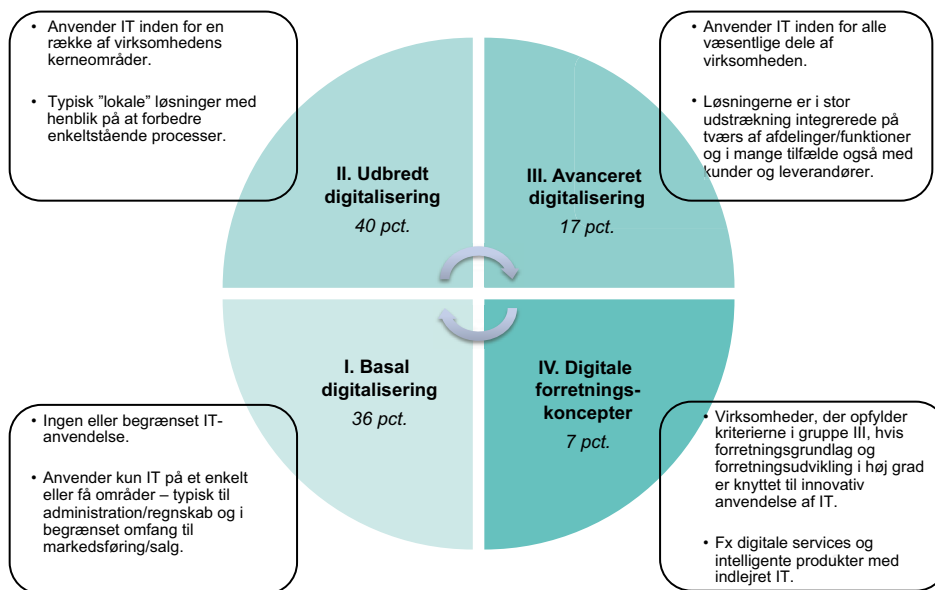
• Anvender IT inden for en række af virksomhedens kerneområder.

• Typisk "lokale" løsninger med henblik på at forbedre enkeltstående processer.

• Anvender IT inden for alle væsentlige dele af virksomheden.

• Løsningerne er i stor udstrækning integrerede på tværs af afdelinger/funktioner og i mange tilfælde også med kunder og leverandører.

II. Udbredt digitalisering
40 pct.

III. Avanceret digitalisering
17 pct.

I. Basal digitalisering
36 pct.

IV. Digitale forretningskoncepter
7 pct.

• Ingen eller begrænset IT-anvendelse.

• Anvender kun IT på et enkelt eller få områder – typisk til administration/regnskab og i begrænset omfang til markedsføring/salg.

• Virksomheder, der opfylder kriterierne i gruppe III, hvis forretningsgrundlag og forretningsudvikling i høj grad er knyttet til innovativ anvendelse af IT.

• Fx digitale services og intelligente produkter med indlejret IT.